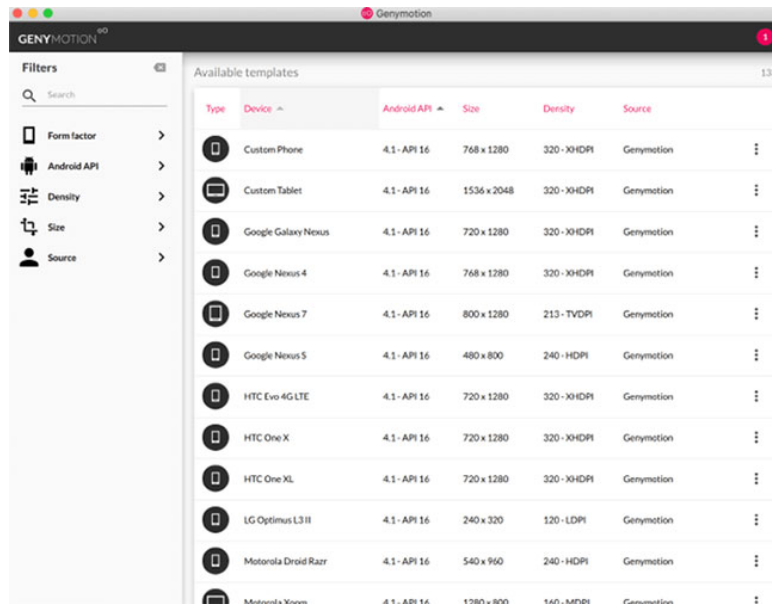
Genymotion

GENYMOTION

1

Filters

Search

Form factor

Android API

Density

Size

Source

Available templates

13

| Type | Device | Android API | Size | Density | Source |
|---|---|---|---|---|---|
| | Custom Phone | 4.1 - API 16 | 768 x 1280 | 320 - XHDPI | Genymotion |
| | Custom Tablet | 4.1 - API 16 | 1536 x 2048 | 320 - XHDPI | Genymotion |
| | Google Galaxy Nexus | 4.1 - API 16 | 720 x 1280 | 320 - XHDPI | Genymotion |
| | Google Nexus 4 | 4.1 - API 16 | 768 x 1280 | 320 - XHDPI | Genymotion |
| | Google Nexus 7 | 4.1 - API 16 | 800 x 1280 | 213 - TVDPI | Genymotion |
| | Google Nexus S | 4.1 - API 16 | 480 x 800 | 240 - HDPI | Genymotion |
| | HTC Evo 4G LTE | 4.1 - API 16 | 720 x 1280 | 320 - XHDPI | Genymotion |
| | HTC One X | 4.1 - API 16 | 720 x 1280 | 320 - XHDPI | Genymotion |
| | HTC One XL | 4.1 - API 16 | 720 x 1280 | 320 - XHDPI | Genymotion |
| | LG Optimus L3 II | 4.1 - API 16 | 240 x 320 | 120 - LDPI | Genymotion |
| | Motorola Droid Razr | 4.1 - API 16 | 540 x 960 | 240 - HDPI | Genymotion |
| | Motorola Xoom | 4.1 - API 16 | 1280 x 800 | 160 - MDPI | Genymotion |